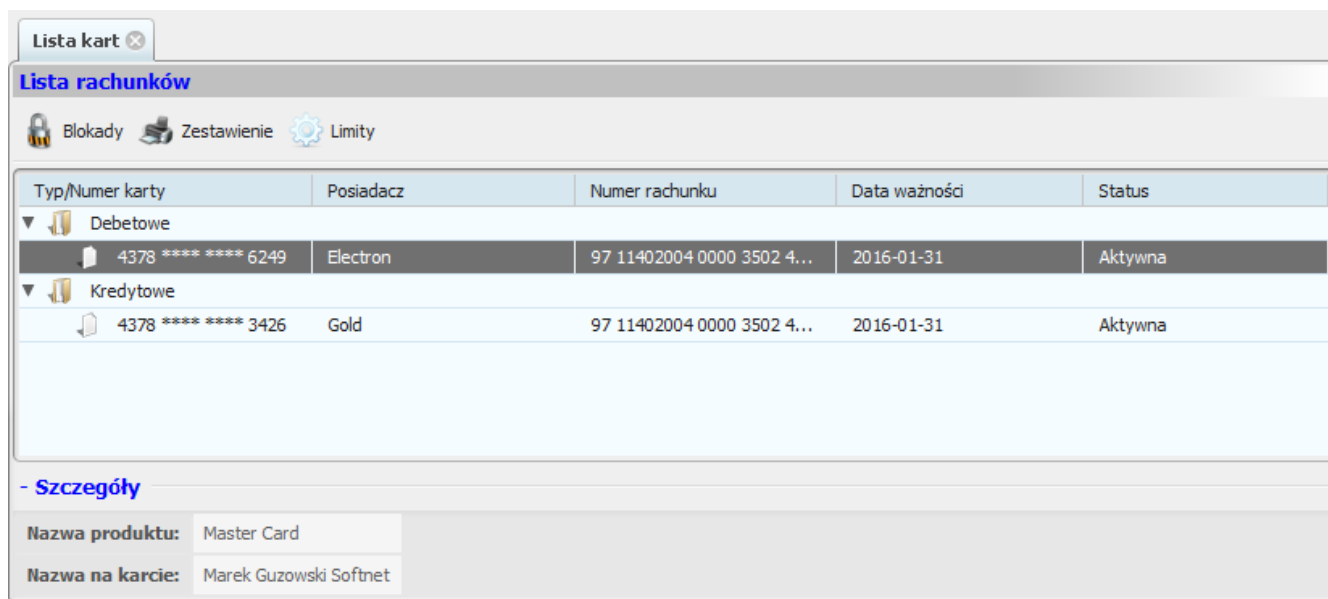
Lista kart

Lista rachunków

Blokady Zestawienie Limity

| Typ/Numer karty | Posiadacz | Numer rachunku | Data ważności | Status |
|---|---|---|---|---|
| Debetowe | | | | |
| 4378 **** **** 6249 | Electron | 97 11402004 0000 3502 4... | 2016-01-31 | Aktywna |
| Kredytowe | | | | |
| 4378 **** **** 3426 | Gold | 97 11402004 0000 3502 4... | 2016-01-31 | Aktywna |

- Szczegóły

| Nazwa produktu: | Master Card |
|---|---|
| Nazwa na karcie: | Marek Guzowski Softnet |